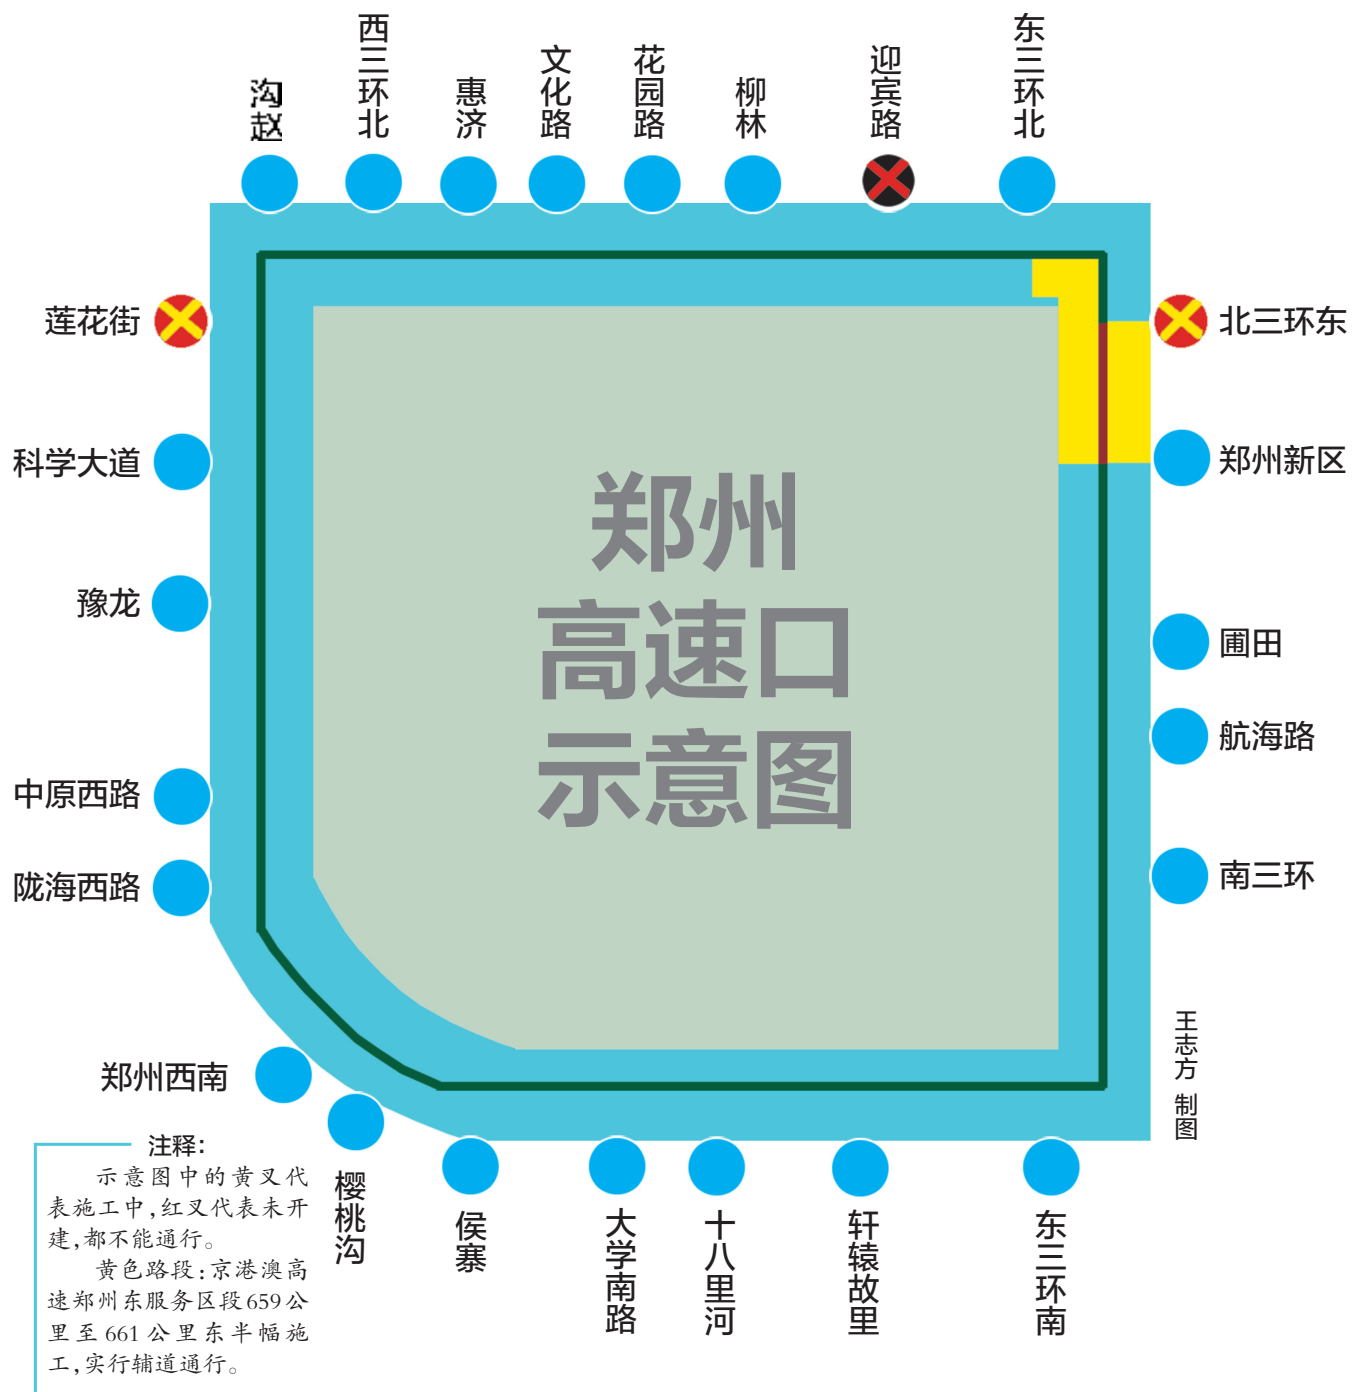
沟赵

西三环北

惠济

文化路

花园路

柳林

迎宾路

东三环北

莲花街

北三环东

科学大道

郑州新区

豫龙

圃田

航海路

中原西路

陇海西路

南三环

郑州高速口示意图

王志方 制图

郑州西南

樱桃沟

侯寨

大学南路

十八里河

轩辕故里

东三环南

注释：

示意图中的黄叉代表施工中，红叉代表未开建，都不能通行。

黄色路段：京港澳高速郑州东服务区段659公里至661公里东半幅施工，实行辅道通行。